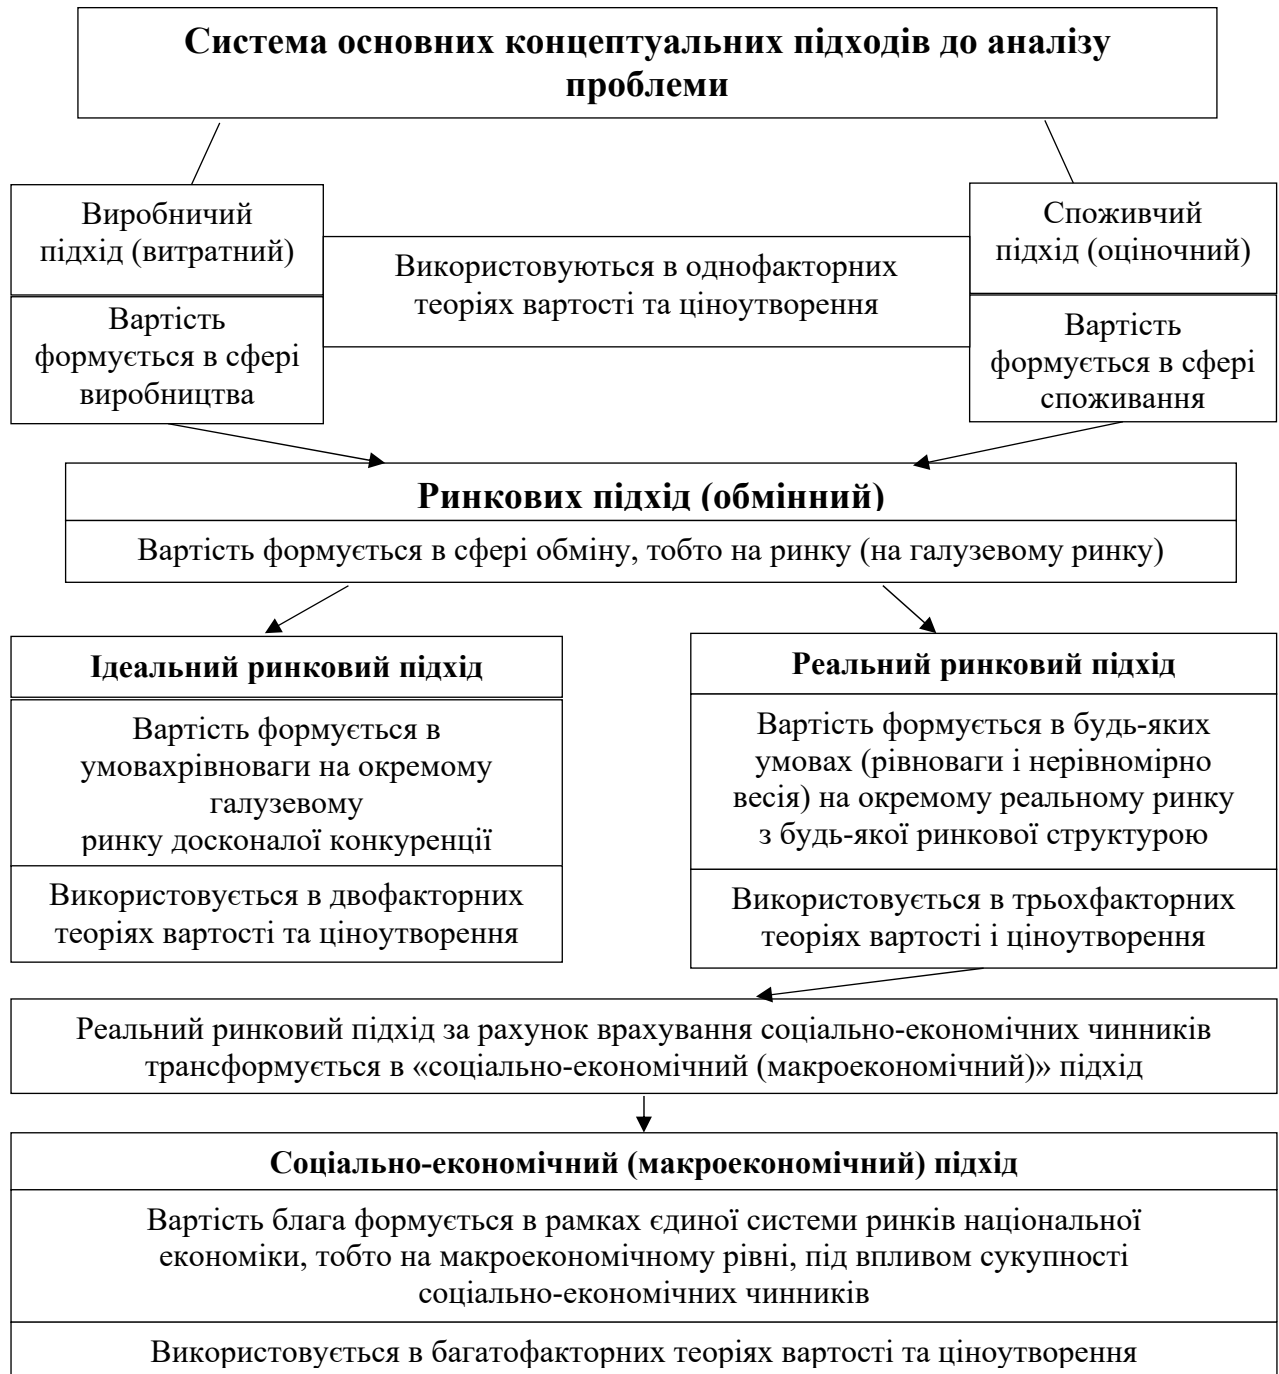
Система основних концептуальних підходів до аналізу проблеми

Виробничий підхід (витратний)

Вартість формується в сфері виробництва

Використовуються в однофакторних теоріях вартості та ціноутворення

Споживчий підхід (оціночний)

Вартість формується в сфері споживання

Ринкових підхід (обмінний)

Вартість формується в сфері обміну, тобто на ринку (на галузевому ринку)

Ідеальний ринковий підхід

Вартість формується в умовахрівноваги на окремому галузевому ринку досконалої конкуренції

Використовується в двофакторних теоріях вартості та ціноутворення

Реальний ринковий підхід

Вартість формується в будь-яких умовах (рівноваги і нерівномірно весія) на окремому реальному ринку з будь-якої ринкової структурою

Використовується в трьохфакторних теоріях вартості і ціноутворення

Реальний ринковий підхід за рахунок врахування соціально-економічних чинників трансформується в «соціально-економічний (макроекономічний)» підхід

Соціально-економічний (макроекономічний) підхід

Вартість блага формується в рамках єдиної системи ринків національної економіки, тобто на макроекономічному рівні, під впливом сукупності соціально-економічних чинників

Використовується в багатофакторних теоріях вартості та ціноутворення